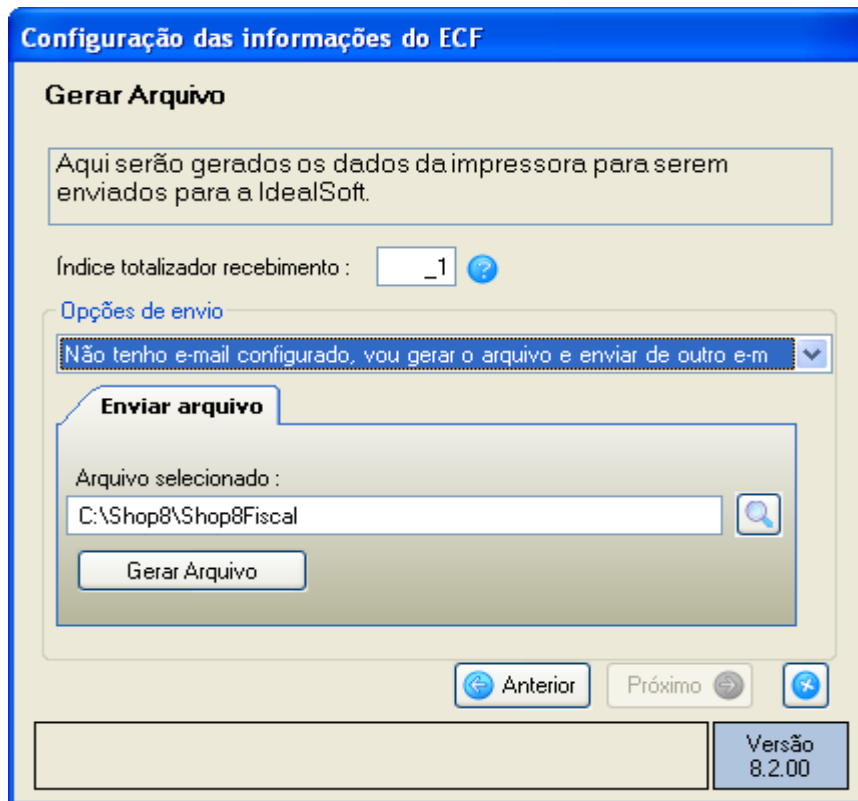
Configuração das informações do ECF

Gerar Arquivo

Aqui serão gerados os dados da impressora para serem enviados para a IdealSoft.

Índice totalizador recebimento : _1

Opções de envio

Não tenho e-mail configurado, vou gerar o arquivo e enviar de outro e-m

Enviar arquivo

Arquivo selecionado :

C:\Shop8\Shop8Fiscal

Gerar Arquivo

Anterior

Próximo

Versão
8.2.00